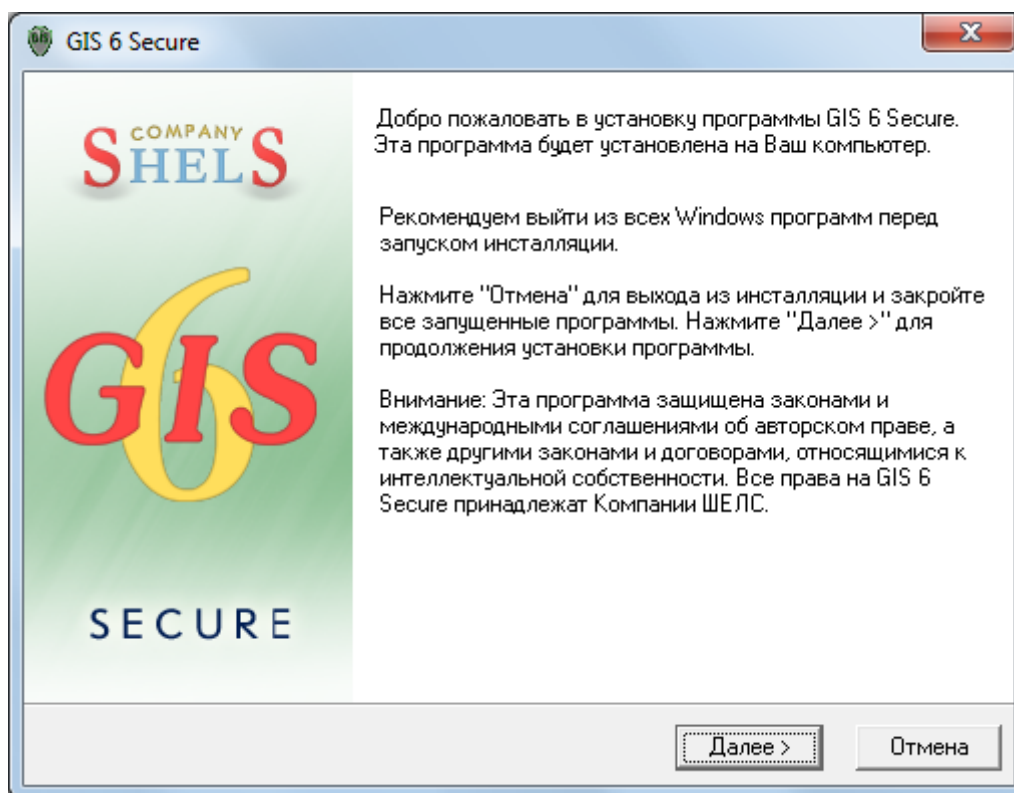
GIS 6 Secure

COMPANY
SHELS

GIS 6

SECURE

Добро пожаловать в установку программы GIS 6 Secure. Эта программа будет установлена на Ваш компьютер.

Рекомендуем выйти из всех Windows программ перед запуском инсталляции.

Нажмите "Отмена" для выхода из инсталляции и закройте все запущенные программы. Нажмите "Далее >" для продолжения установки программы.

Внимание: Эта программа защищена законами и международными соглашениями об авторском праве, а также другими законами и договорами, относящимися к интеллектуальной собственности. Все права на GIS 6 Secure принадлежат Компании ШЕЛС.

Далее >
Отмена